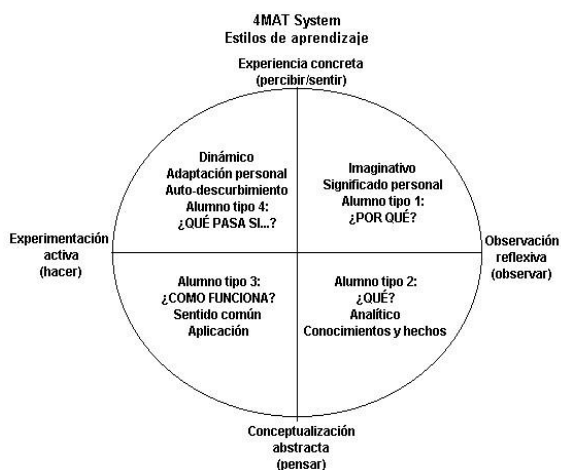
4MAT System
Estilos de aprendizaje

Experiencia concreta
(percibir/sentir)

Dinámico
Adaptación personal
Auto-descurbimiento
Alumno tipo 4:
¿QUÉ PASA SI...?

Imaginativo
Significado personal
Alumno tipo 1:
¿POR QUÉ?

Experimentación
activa
(hacer)

Observación
reflexiva
(observar)

Alumno tipo 3:
¿COMO FUNCIONA?
Sentido común
Aplicación

Alumno tipo 2:
¿QUÉ?
Analítico
Conocimientos y hechos

Conceptualización
abstracta
(pensar)